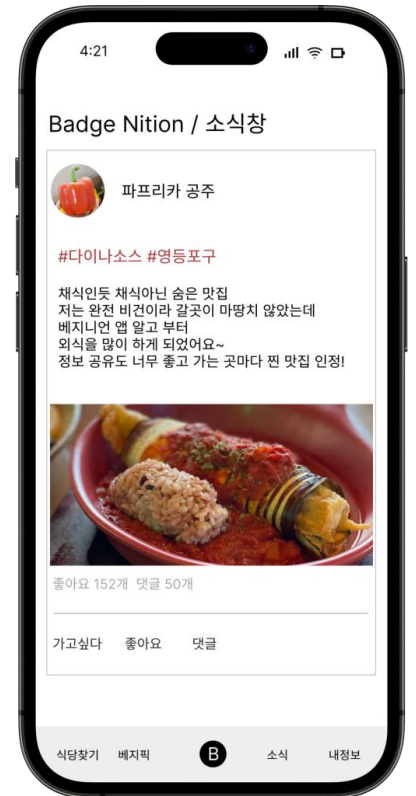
4:21

Badge Nition / 소식창

파프리카 공주

#다이나소스 #영등포구

채식인듯 채식아닌 숨은 맛집
저는 완전 비건이라 갈곳이 마땅치 않았는데
베지니언 앱 알고 부터
외식을 많이 하게 되었어요~
정보 공유도 너무 좋고 가는 곳마다 찐 맛집 인정!

좋아요 152개 댓글 50개

가고싶다 좋아요 댓글

식당찾기 베지픽 B 소식 내정보